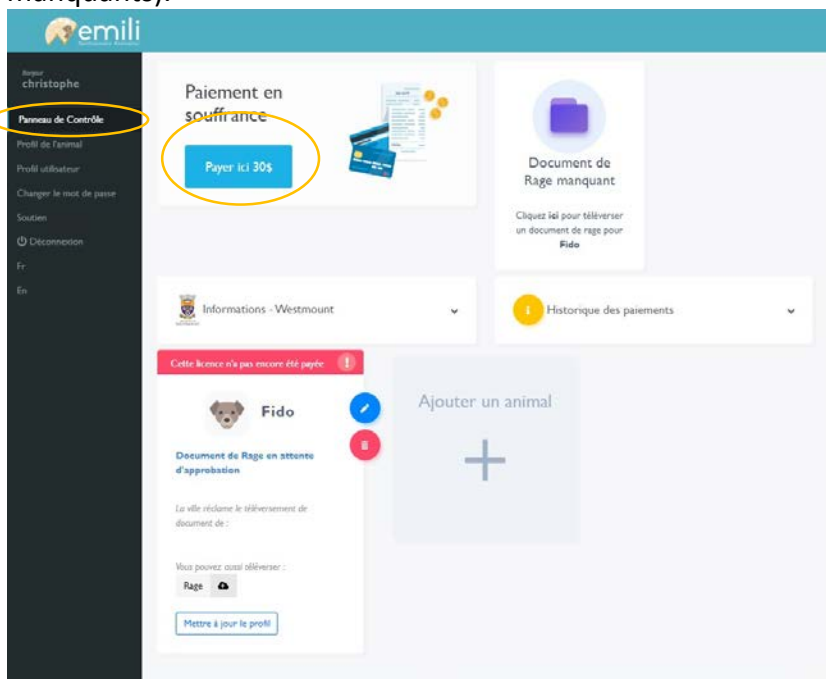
manquants).

emili

Bonjour
christophe

Panneau de Contrôle
Profil de l'animal
Profil utilisateur
Changer le mot de passe
Soutien
Déconnexion
Fr
En

Paiement en souffrance

Payer ici 30$

Document de Rage manquant

Cliquez ici pour téléverser un document de rage pour Fido

Informations - Westmount

Historique des paiements

Cette licence n'a pas encore été payée

Fido

Document de Rage en attente d'approbation

La ville réclame le téléversement de document de :

Vous pouvez aussi téléverser :

Rage

Mettre à jour le profil

Ajouter un animal